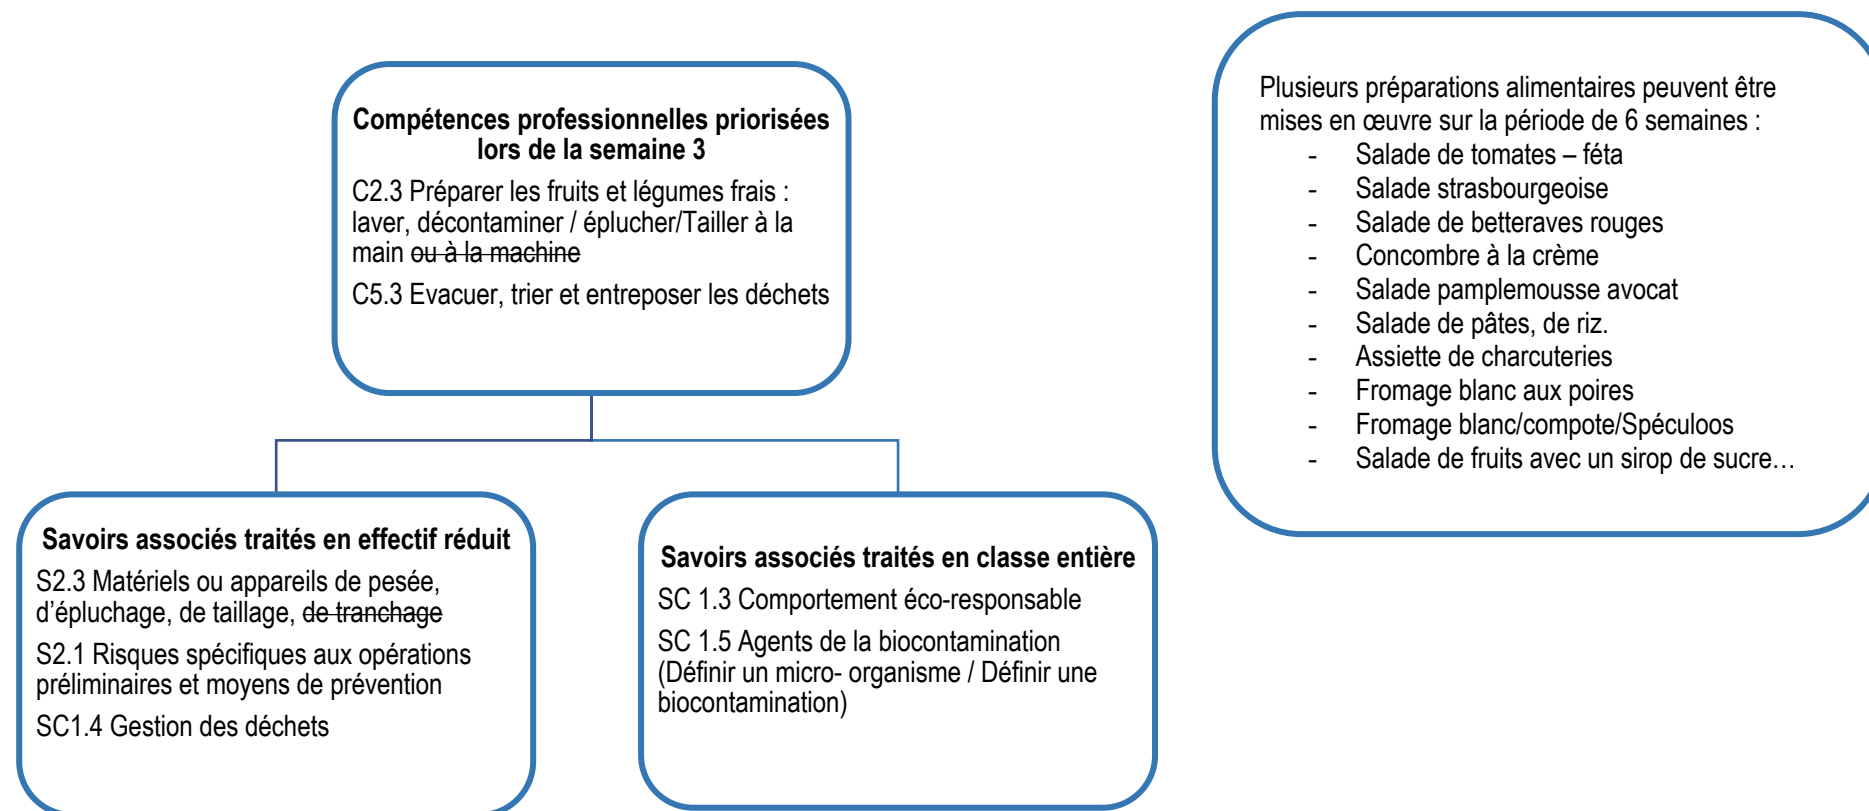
**Compétences professionnelles priorisées lors de la semaine 3**

C2.3 Préparer les fruits et légumes frais : laver, décontaminer / éplucher/Tailler à la main ~~ou à la machine~~

C5.3 Evacuer, trier et entreposer les déchets

Plusieurs préparations alimentaires peuvent être mises en œuvre sur la période de 6 semaines :
- Salade de tomates – féta
- Salade strasbourgeoise
- Salade de betteraves rouges
- Concombre à la crème
- Salade pamplemousse avocat
- Salade de pâtes, de riz.
- Assiette de charcuteries
- Fromage blanc aux poires
- Fromage blanc/compote/Spéculoos
- Salade de fruits avec un sirop de sucre…

**Savoirs associés traités en effectif réduit**

S2.3 Matériels ou appareils de pesée, d'épluchage, de taillage, ~~de tranchage~~

S2.1 Risques spécifiques aux opérations préliminaires et moyens de prévention

SC1.4 Gestion des déchets

**Savoirs associés traités en classe entière**

SC 1.3 Comportement éco-responsable

SC 1.5 Agents de la biocontamination (Définir un micro- organisme / Définir une biocontamination)